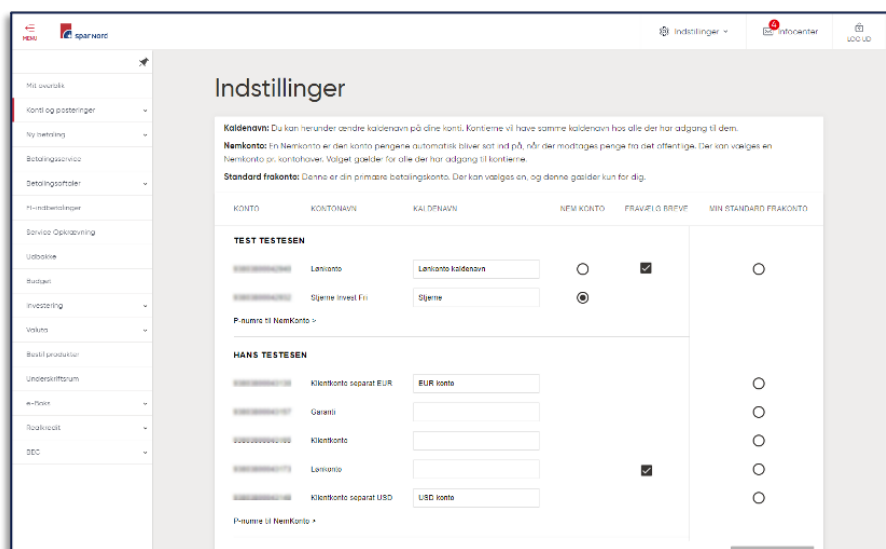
MENU
spar nord

Indstillinger
4 Infocenter
LOG UD

Mit overblik
Konti og posteringer
Ny betaling
Betalingsservice
Betalingsaftaler
FI-indbetalinger
Service Opkrævning
Udbakke
Budget
Investering
Valuta
Bestil produkter
Underskriftsrum
e-Boks
Realkredit
SEC

Indstillinger

Kaldenavn: Du kan herunder ændre kaldenavn på dine konti. Kontierne vil have samme kaldenavn hos alle der har adgang til dem.

Nemkonto: En Nemkonto er den konto pengene automatisk bliver sat ind på, når der modtages penge fra det offentlige. Der kan vælges en Nemkonto pr. kontohaver. Valget gælder for alle der har adgang til kontierne.

Standard frakonto: Denne er din primære betalingskonto. Der kan vælges en, og denne gælder kun for dig.

| KONTO | KONTONAVN | KALDENAVN | NEM KONTO | FRAVÆLG BREVE | MIN STANDARD FRAKONTO |
|---|---|---|---|---|---|
| TEST TESTESEN | | | | | |
| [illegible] | Lønkonto | Lønkonto kaldenavn | | | |
| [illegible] | Sjemme Invest Fri | Sjemme | | | |
| P-numre til NemKonto > | | | | | |
| HANS TESTESEN | | | | | |
| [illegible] | Klientkonto separat EUR | EUR konto | | | |
| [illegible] | Garanti | | | | |
| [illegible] | Klientkonto | | | | |
| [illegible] | Lønkonto | | | | |
| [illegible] | Klientkonto separat USD | USD konto | | | |
| P-numre til NemKonto > | | | | | |